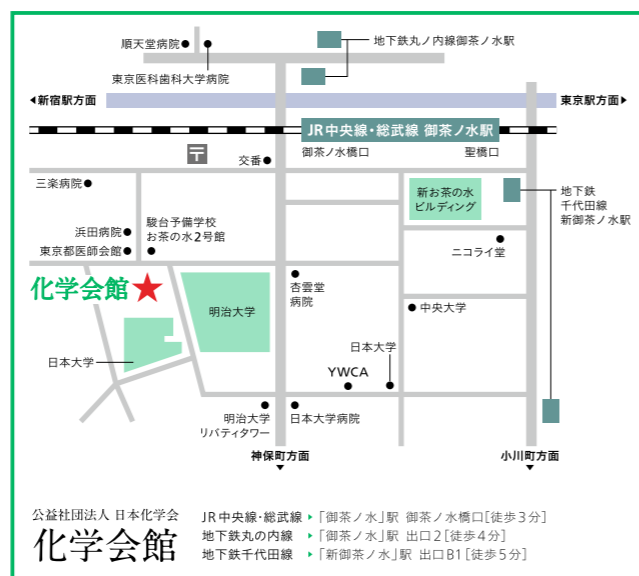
順天堂病院

地下鉄丸ノ内線御茶ノ水駅

東京医科歯科大学病院

◀新宿駅方面

東京駅方面▶

JR中央線・総武線 御茶ノ水駅

御茶ノ水橋口

聖橋口

交番

三楽病院

新お茶の水ビルディング

地下鉄千代田線新御茶ノ水駅

浜田病院

駿台予備学校お茶の水2号館

東京都医師会館

ニコライ堂

化学会館★

杏雲堂病院

明治大学

中央大学

日本大学

日本大学

YWCA

明治大学リバティタワー

日本大学病院

神保町方面

小川町方面

公益社団法人 日本化学会

化学会館

JR中央線・総武線 ▸「御茶ノ水」駅 御茶ノ水橋口［徒歩3分］

地下鉄丸の内線 ▸「御茶ノ水」駅 出口2［徒歩4分］

地下鉄千代田線 ▸「新御茶ノ水」駅 出口B1［徒歩5分］